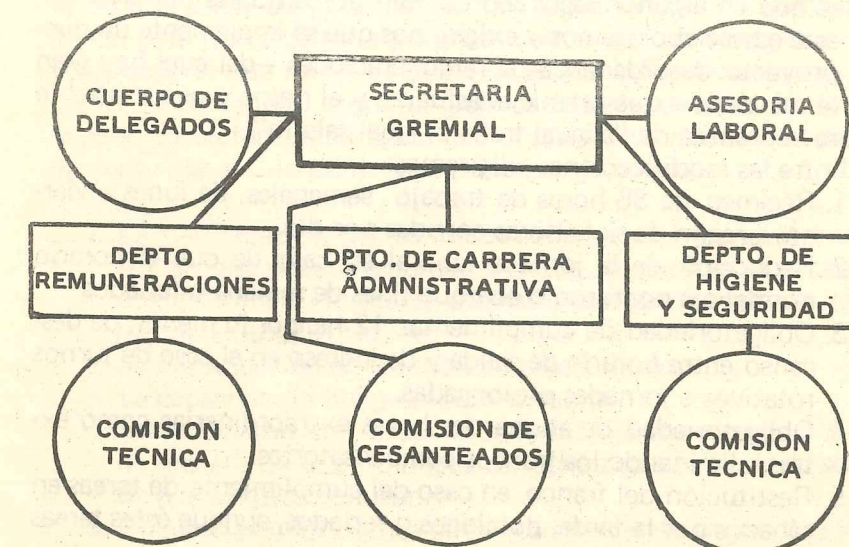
CUERPO DE DELEGADOS

SECRETARIA GREMIAL

ASESORIA LABORAL

DEPTO REMUNERACIONES

DPTO. DE CARRERA ADMNISTRATIVA

DEPTO. DE HIGIENE Y SEGURIDAD

COMISION TECNICA

COMISION DE CESANTEADOS

COMISION TECNICA